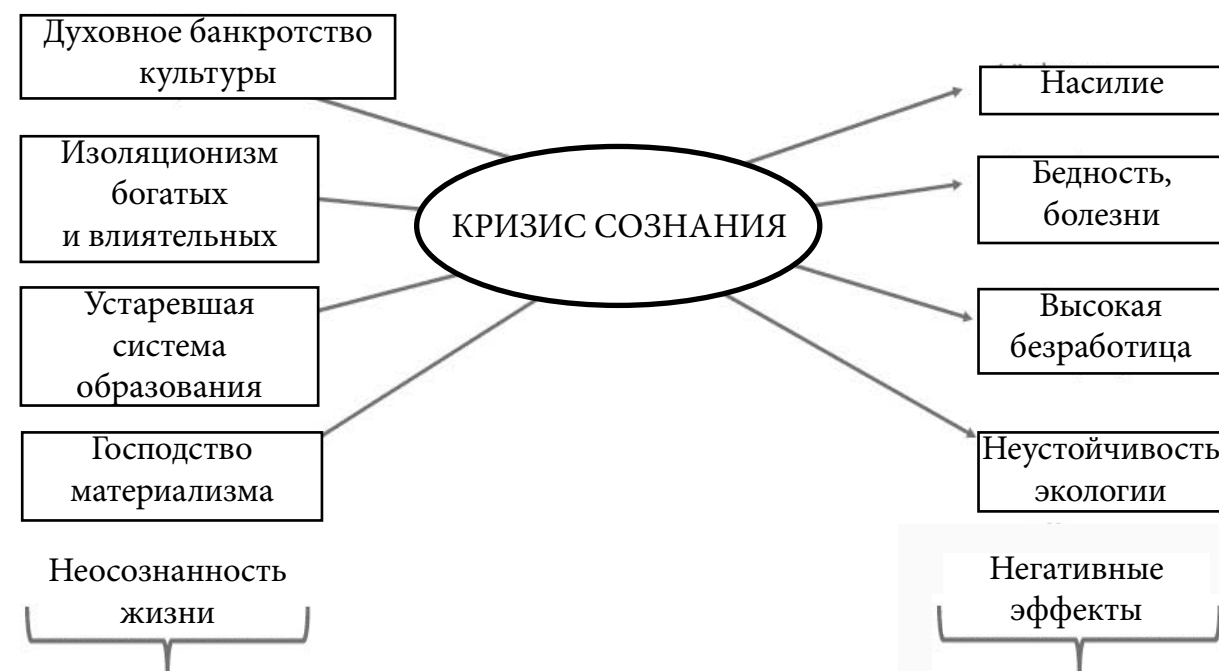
Духовное банкротство культуры

Изоляционизм богатых и влиятельных

Устаревшая система образования

Господство материализма

КРИЗИС СОЗНАНИЯ

Насилие

Бедность, болезни

Высокая безработица

Неустойчивость экологии

Неосознанность жизни

Негативные эффекты